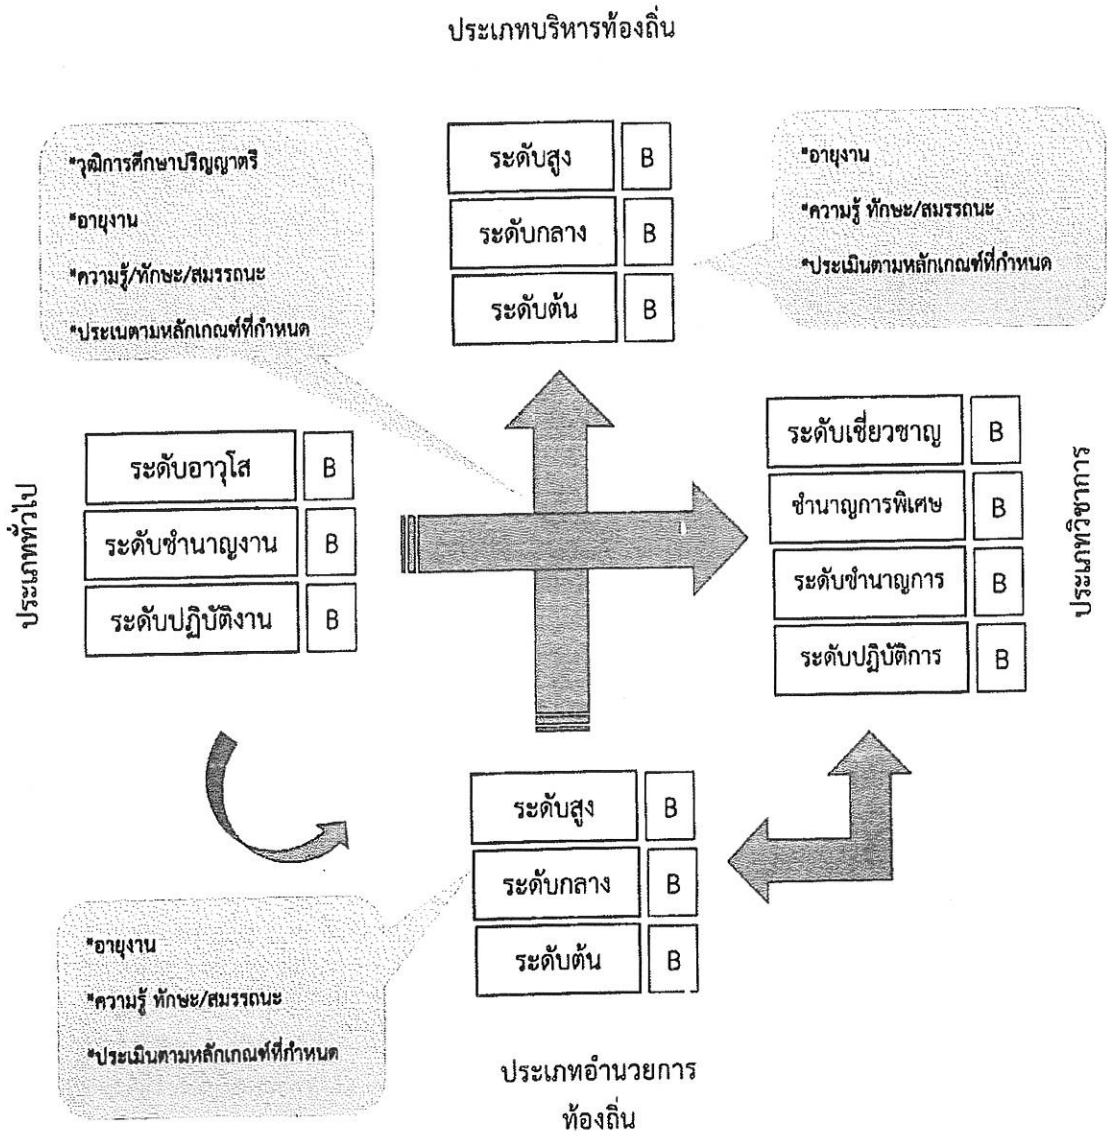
ประเภทบริหารท้องถิ่น

*วุฒิการศึกษาปริญญาตรี

*อายุงาน

*ความรู้/ทักษะ/สมรรถนะ

*ประเนตามหลักเกณฑ์ที่กำหนด

| ระดับสูง | B |
|---|---|
| ระดับกลาง | B |
| ระดับต้น | B |

*อายุงาน

*ความรู้ ทักษะ/สมรรถนะ

*ประเมินตามหลักเกณฑ์ที่กำหนด

ประเภททั่วไป

| ระดับอาวุโส | B |
|---|---|
| ระดับชำนาญงาน | B |
| ระดับปฏิบัติงาน | B |

ประเภทวิชาการ

| ระดับเชี่ยวชาญ | B |
|---|---|
| ชำนาญการพิเศษ | B |
| ระดับชำนาญการ | B |
| ระดับปฏิบัติการ | B |

| ระดับสูง | B |
|---|---|
| ระดับกลาง | B |
| ระดับต้น | B |

*อายุงาน

*ความรู้ ทักษะ/สมรรถนะ

*ประเมินตามหลักเกณฑ์ที่กำหนด

ประเภทอำนวยการท้องถิ่น